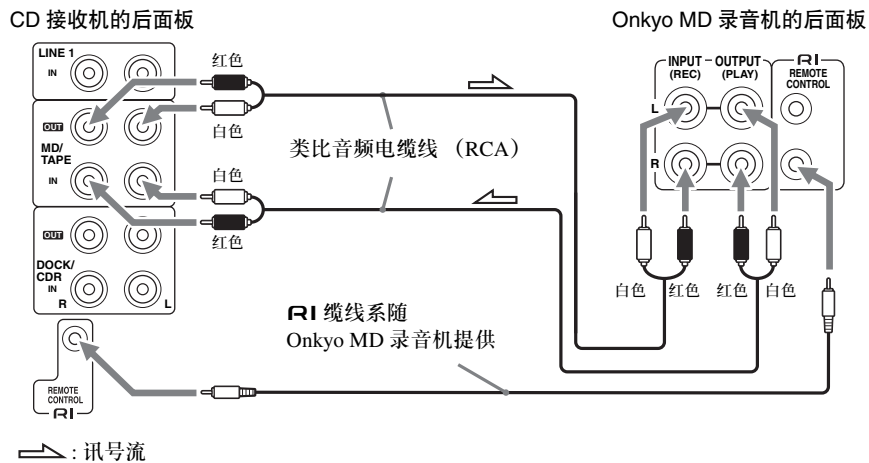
CD 接收机的后面板

Onkyo MD 录音机的后面板

LINE 1
IN

OUT
MD/
TAPE
IN

OUT
DOCK/
CDR
IN
R
L

REMOTE
CONTROL
RI

红色
白色
类比音频电缆线 (RCA)
白色
红色

INPUT (REC)
OUTPUT (PLAY)
RI
REMOTE
CONTROL
L
R

白色
红色
红色
白色

RI 缆线系随
Onkyo MD 录音机提供

: 讯号流